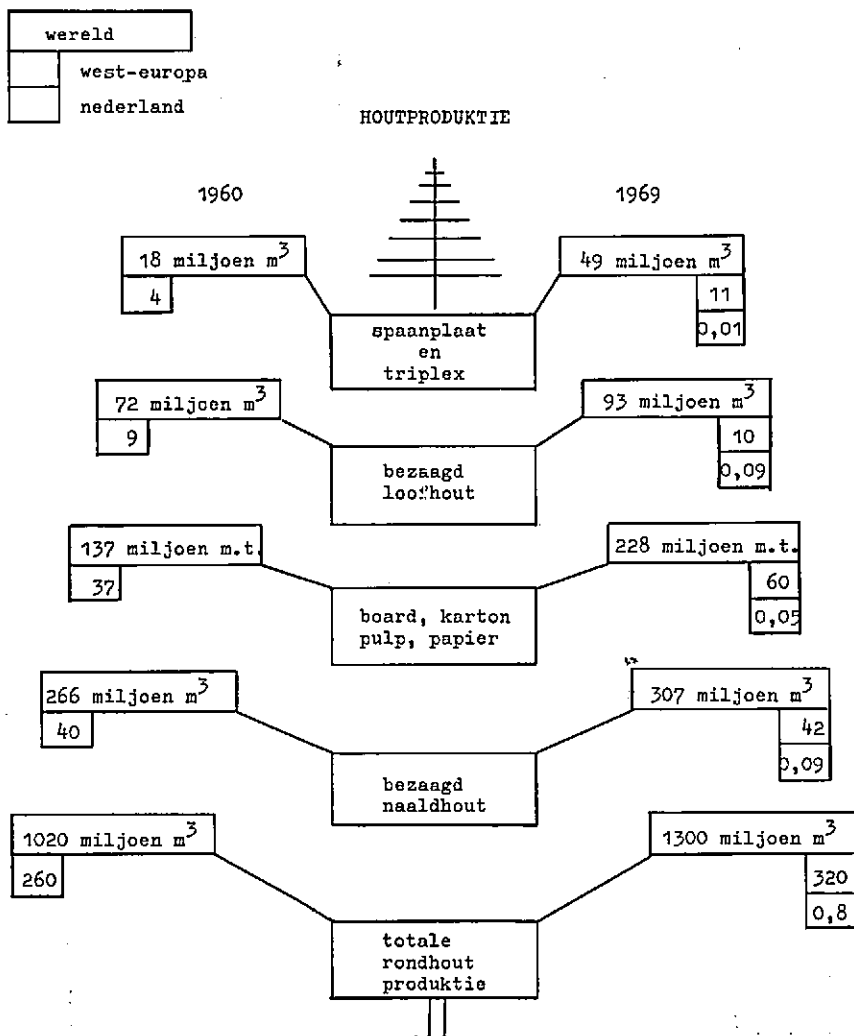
wereld
west-europa
nederland

HOUTPRODUKTIE

1960

1969

18 miljoen $m^3$
4

49 miljoen $m^3$
11
0,01

spaanplaat en triplex

72 miljoen $m^3$
9

93 miljoen $m^3$
10
0,09

bezaagd loofhout

137 miljoen m.t.
37

228 miljoen m.t.
60
0,05

board, karton pulp, papier

266 miljoen $m^3$
40

307 miljoen $m^3$
42
0,09

bezaagd naaldhout

1020 miljoen $m^3$
260

1300 miljoen $m^3$
320
0,8

totale rondhout produktie